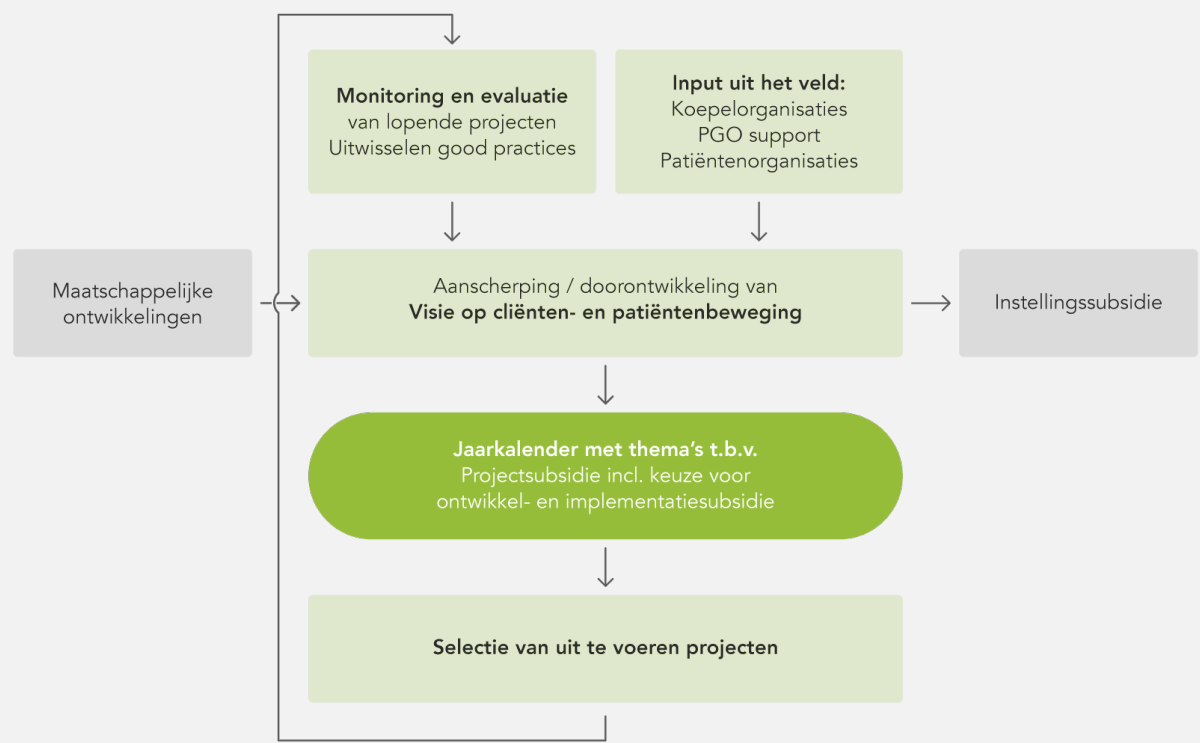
Monitoring en evaluatie
van lopende projecten
Uitwisselen good practices

Input uit het veld:
Koepelorganisaties
PGO support
Patiëntenorganisaties

Maatschappelijke ontwikkelingen

Aanscherping / doorontwikkeling van
Visie op cliënten- en patiëntenbeweging

Instellingssubsidie

Jaarkalender met thema's t.b.v.
Projectsubsidie incl. keuze voor ontwikkel- en implementatiesubsidie

Selectie van uit te voeren projecten